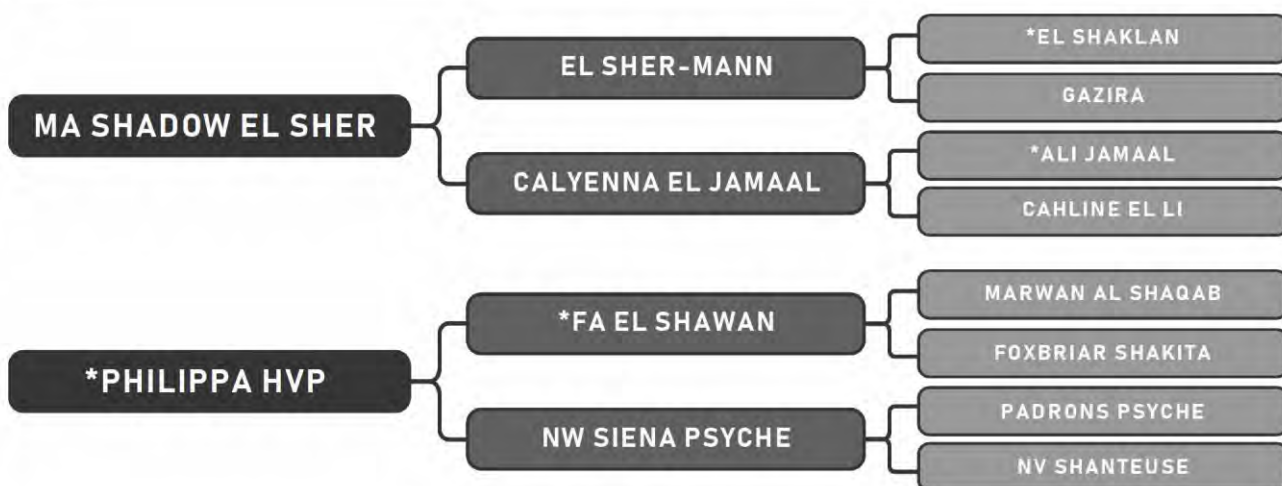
MA SHADOW EL SHER

EL SHER-MANN

*EL SHAKLAN

GAZIRA

CALYENNA EL JAMAAL

*ALI JAMAAL

CAHLINE EL LI

*PHILIPPA HVP

*FA EL SHAWAN

MARWAN AL SHAQAB

FOXBRIAR SHAKITA

NW SIENA PSYCHE

PADRONS PSYCHE

NV SHANTEUSE